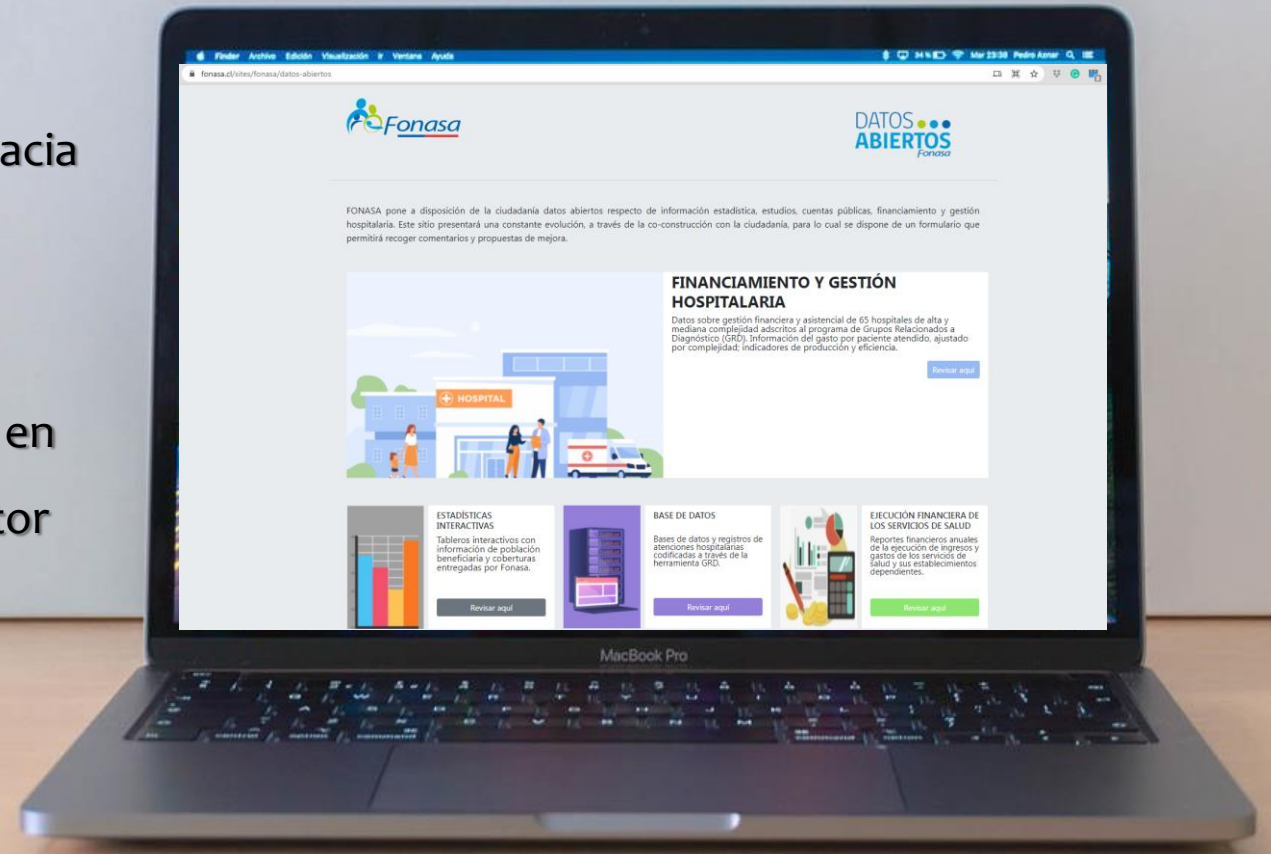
acia

en

tor

Finder Archivo Edición Visualización Ir Ventana Ayuda

34 % Mar 23:30 Pedro Aznar

fonasa.cl/sites/fonasa/datos-abiertos

Fonasa

DATOS ABIERTOS Fonasa

FONASA pone a disposición de la ciudadanía datos abiertos respecto de información estadística, estudios, cuentas públicas, financiamiento y gestión hospitalaria. Este sitio presentará una constante evolución, a través de la co-construcción con la ciudadanía, para lo cual se dispone de un formulario que permitirá recoger comentarios y propuestas de mejora.

HOSPITAL

FINANCIAMIENTO Y GESTIÓN HOSPITALARIA

Datos sobre gestión financiera y asistencial de 65 hospitales de alta y mediana complejidad adscritos al programa de Grupos Relacionados a Diagnóstico (GRD). Información del gasto por paciente atendido, ajustado por complejidad; indicadores de producción y eficiencia.

Revisar aquí

ESTADÍSTICAS INTERACTIVAS

Tableros interactivos con información de población beneficiaria y coberturas entregadas por Fonasa.

Revisar aquí

BASE DE DATOS

Bases de datos y registros de atenciones hospitalarias codificadas a través de la herramienta GRD.

Revisar aquí

EJECUCIÓN FINANCIERA DE LOS SERVICIOS DE SALUD

Reportes financieros anuales de la ejecución de ingresos y gastos de los servicios de salud y sus establecimientos dependientes.

Revisar aquí

MacBook Pro